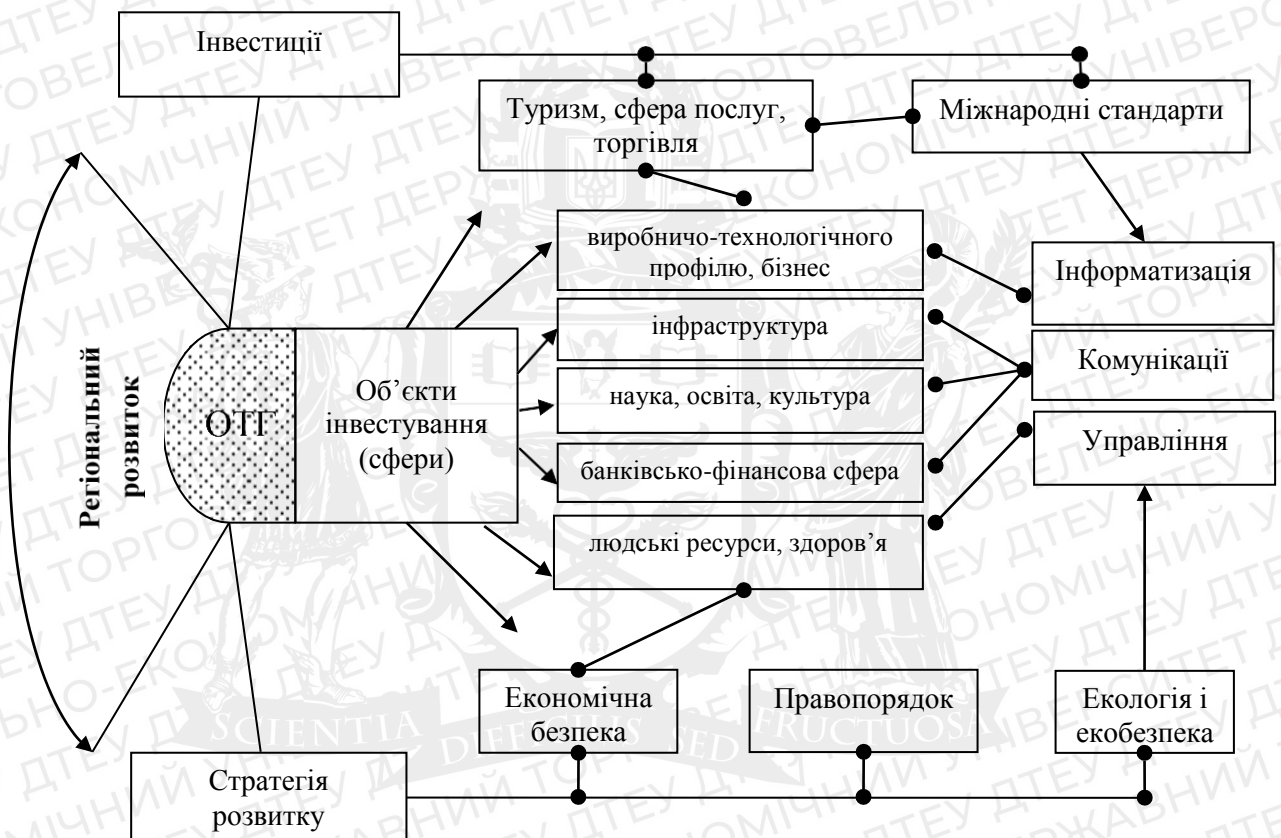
Інвестиції

Туризм, сфера послуг, торгівля

Міжнародні стандарти

Регіональний розвиток

ОТГ

Об'єкти інвестування (сфери)

виробничо-технологічного профілю, бізнес

інфраструктура

наука, освіта, культура

банківсько-фінансова сфера

людські ресурси, здоров'я

Інформатизація

Комунікації

Управління

Економічна безпека

Правопорядок

Екологія і екобезпека

Стратегія розвитку